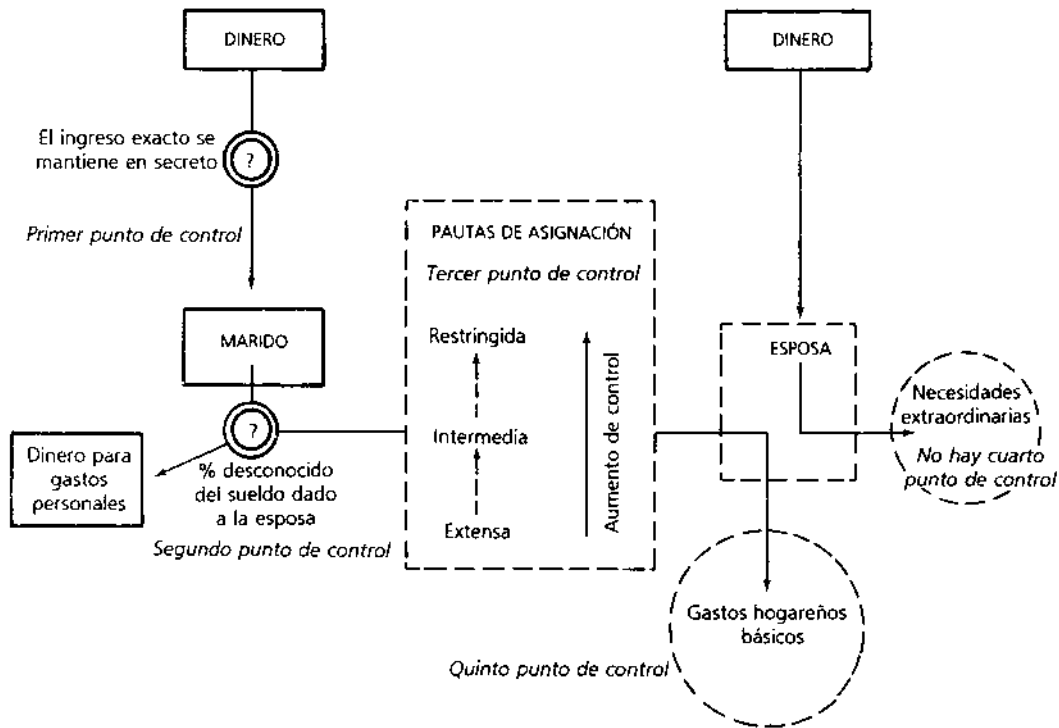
DINERO

DINERO

El ingreso exacto se mantiene en secreto

?

Primer punto de control

PAUTAS DE ASIGNACIÓN

Tercer punto de control

MARIDO

Restringida

Aumento de control

ESPOSA

Necesidades extraordinarias

?

Intermedia

No hay cuarto punto de control

Dinero para gastos personales

% desconocido del sueldo dado a la esposa

Extensa

Segundo punto de control

Gastos hogareños básicos

Quinto punto de control